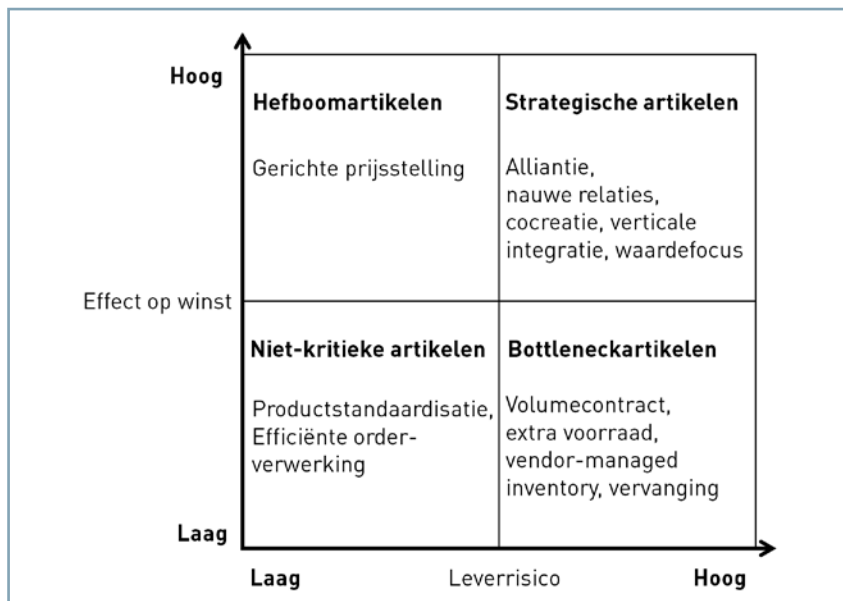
Hoog

Hefboomartikelen

Gerichte prijsstelling

Strategische artikelen

Alliantie, nauwe relaties, cocreatie, verticale integratie, waardefocus

Effect op winst

Niet-kritieke artikelen

Productstandaardisatie, Efficiënte orderverwerking

Bottleneckartikelen

Volumecontract, extra voorraad, vendor-managed inventory, vervanging

Laag

Laag

Leverrisico

Hoog